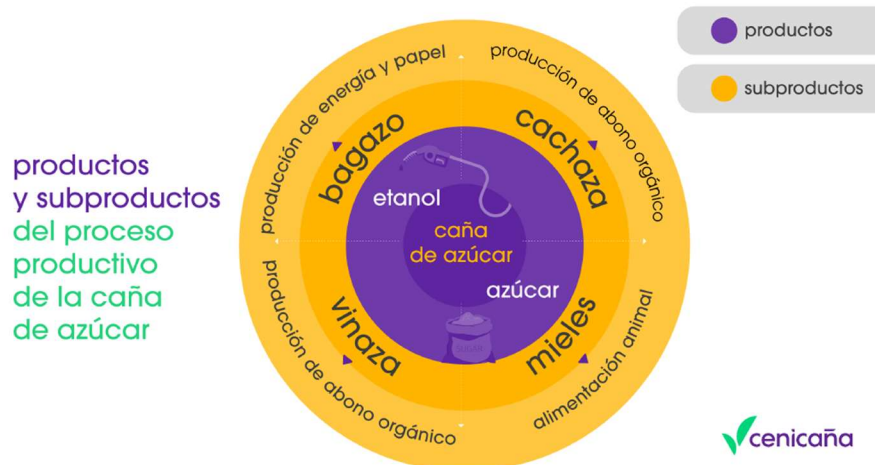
productos

subproductos

productos y subproductos del proceso productivo de la caña de azúcar

producción de energía y papel

producción de abono orgánico

bagazo

cachaza

etanol

caña de azúcar

azúcar

vinaza

mieles

producción de abono orgánico

alimentación animal

cenicaña